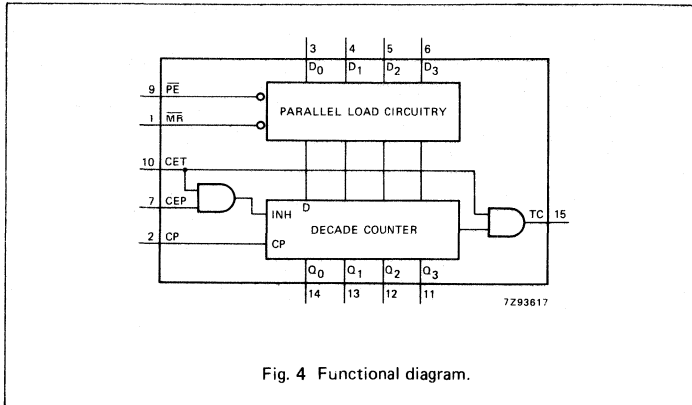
3 4 5 6

$D_0$ $D_1$ $D_2$ $D_3$

9 $\overline{PE}$

1 $\overline{MR}$

PARALLEL LOAD CIRCUITRY

10 CET

7 CEP

INH

D

DECADE COUNTER

TC 15

2 CP

CP

$Q_0$ $Q_1$ $Q_2$ $Q_3$

14 13 12 11

7Z93617

Fig. 4 Functional diagram.